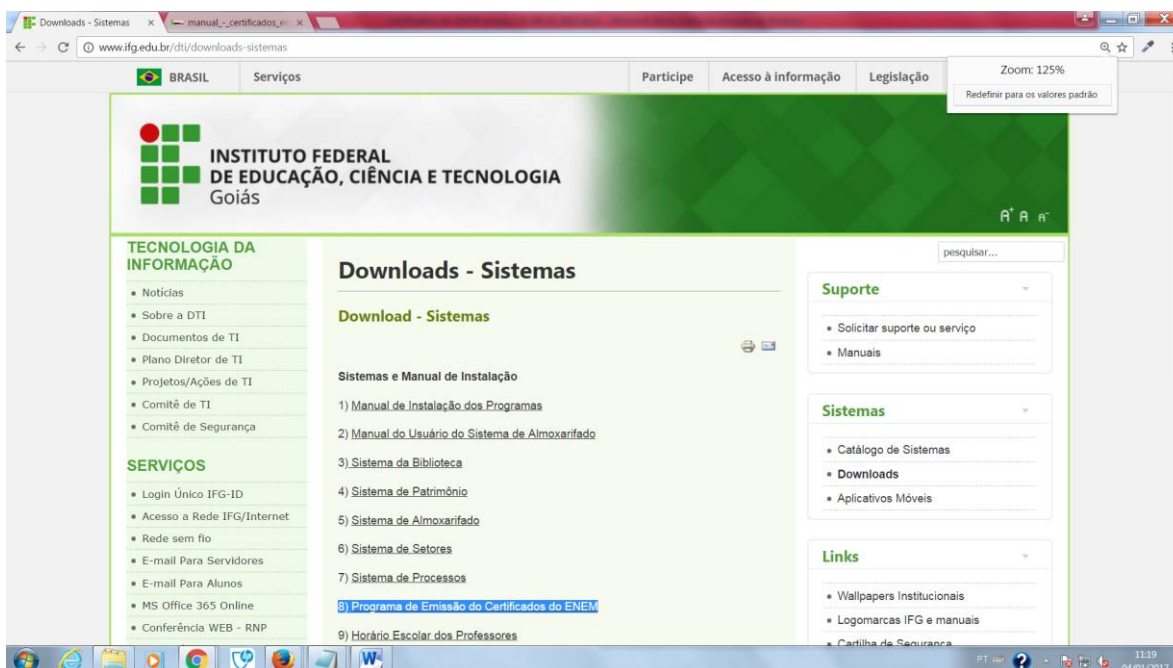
Downloads - Sistemas × manual_-_certificados_e × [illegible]

www.ifg.edu.br/dti/downloads-sistemas

Zoom: 125%

Redefinir para os valores padrão

BRASIL Serviços Participe Acesso à informação Legislação

INSTITUTO FEDERAL
DE EDUCAÇÃO, CIÊNCIA E TECNOLOGIA
Goiás

A⁺ A A⁻

TECNOLOGIA DA INFORMAÇÃO

• Notícias
• Sobre a DTI
• Documentos de TI
• Plano Diretor de TI
• Projetos/Ações de TI
• Comitê de TI
• Comitê de Segurança

SERVIÇOS

• Login Único IFG-ID
• Acesso a Rede IFG/Internet
• Rede sem fio
• E-mail Para Servidores
• E-mail Para Alunos
• MS Office 365 Online
• Conferência WEB - RNP

Downloads - Sistemas

Download - Sistemas

Sistemas e Manual de Instalação

1) Manual de Instalação dos Programas

2) Manual do Usuário do Sistema de Almoxarifado

3) Sistema da Biblioteca

4) Sistema de Patrimônio

5) Sistema de Almoxarifado

6) Sistema de Setores

7) Sistema de Processos

8) Programa de Emissão do Certificados do ENEM

9) Horário Escolar dos Professores

pesquisar...

Suporte

• Solicitar suporte ou serviço
• Manuais

Sistemas

• Catálogo de Sistemas
• Downloads
• Aplicativos Móveis

Links

• Wallpapers Institucionais
• Logomarcas IFG e manuais
• Cartilha de Segurança

PT 11:19 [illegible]